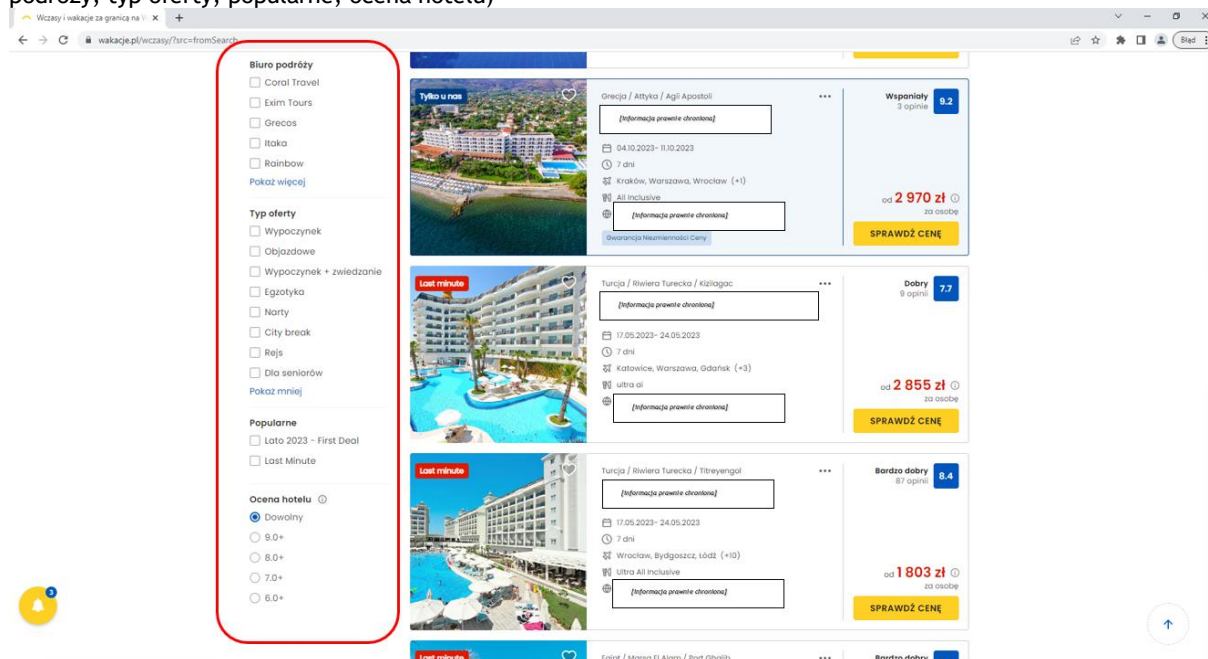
podróży, typ oferty, popularne, ocena hotelu)

Wczasy i wakacje za granicą na W ×
wakacje.pl/wczasy/?src=fromSearch
Błąd

Biuro podróży
Coral Travel
Exim Tours
Grecos
Itaka
Rainbow
Pokaż więcej

Typ oferty
Wypoczynek
Objazdowe
Wypoczynek + zwiedzanie
Egzotyka
Narty
City break
Rejs
Dla seniorów
Pokaż mniej

Popularne
Lato 2023 - First Deal
Last Minute

Ocena hotelu
Dowolny
9.0+
8.0+
7.0+
6.0+

Tylko u nas
Grecja / Attyka / Agii Apostoli
[Informacja prawnie chroniona]
04.10.2023- 11.10.2023
7 dni
Kraków, Warszawa, Wrocław (+1)
All Inclusive
[Informacja prawnie chroniona]
Gwarancja Niezmienności Ceny
Wspaniały
3 opinie
9.2
od 2 970 zł
za osobę
SPRAWDŹ CENĘ

Last minute
Turcja / Riwiera Turecka / Kizilagac
[Informacja prawnie chroniona]
17.05.2023- 24.05.2023
7 dni
Katowice, Warszawa, Gdańsk (+3)
ultra ai
[Informacja prawnie chroniona]
Dobry
9 opinii
7.7
od 2 855 zł
za osobę
SPRAWDŹ CENĘ

Last minute
Turcja / Riwiera Turecka / Titreyengol
[Informacja prawnie chroniona]
17.05.2023- 24.05.2023
7 dni
Wrocław, Bydgoszcz, Łódź (+10)
Ultra All Inclusive
[Informacja prawnie chroniona]
Bardzo dobry
87 opinii
8.4
od 1 803 zł
za osobę
SPRAWDŹ CENĘ

Last minute
Egipt / Marsa El Alam / Port Ghalib
Bardzo dobry
3